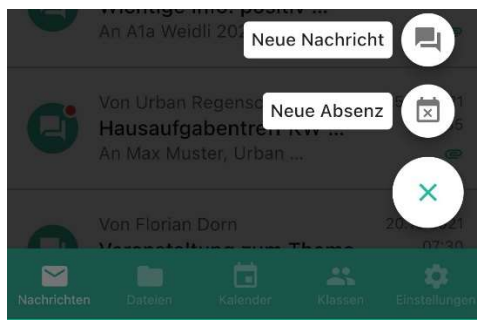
Wichtige Info: positiv ...
An A1a Weidli 202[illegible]

Neue Nachricht

Von Urban Regensc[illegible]
Hausaufgabentre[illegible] KW ...
An Max Muster, Urban ...

Neue Absenz

Von Florian Dorn
20.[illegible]21
07:30
Veranstaltung zum Thema ...

Nachrichten
Dateien
Kalender
Klassen
Einstellungen